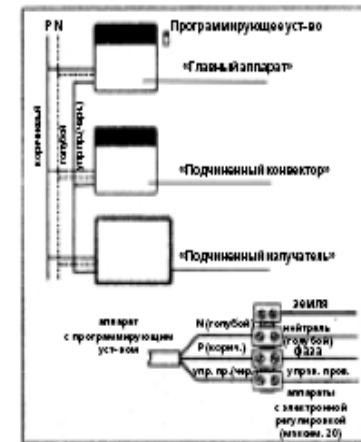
P N
Программирующее уст-во
«Главный аппарат»
коричневый
голубой
упр.пр.(черн.)
«Подчиненный конвектор»
«Подчиненный излучатель»
аппарат с программирующим уст-вом
N (голубой)
P (корич.)
упр. пр. (черн.)
земля
нейтраль (голубой)
фаза
управ. пров.
аппараты с электронной регулировкой (максим. 20)